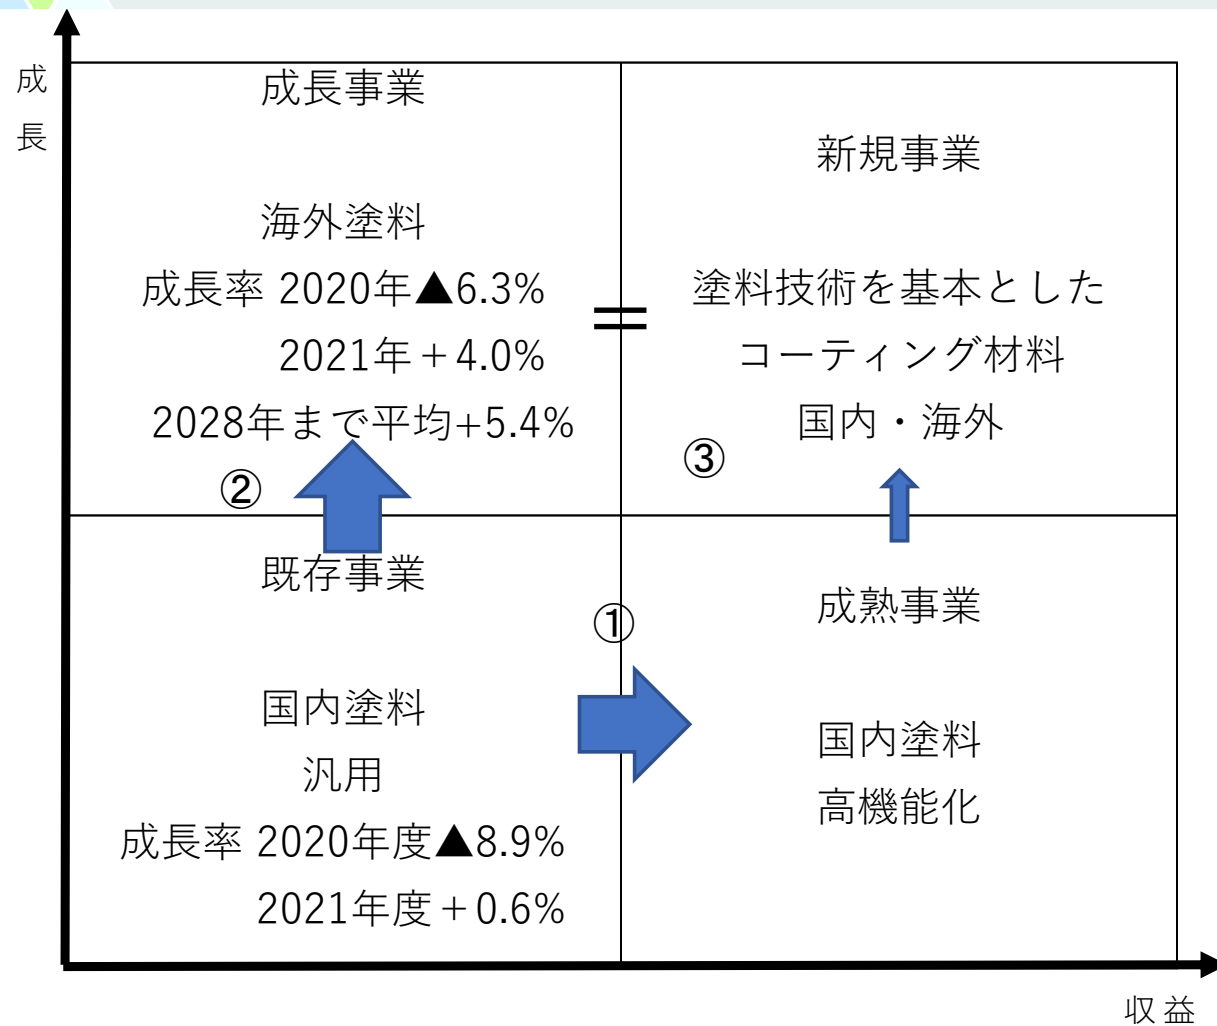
成長

成長事業

海外塗料
成長率 2020年▲6.3%
2021年＋4.0%
2028年まで平均+5.4%

②

＝

新規事業

塗料技術を基本とした
コーティング材料
国内・海外

③

既存事業

国内塗料
汎用
成長率 2020年度▲8.9%
2021年度＋0.6%

①

成熟事業

国内塗料
高機能化

収益